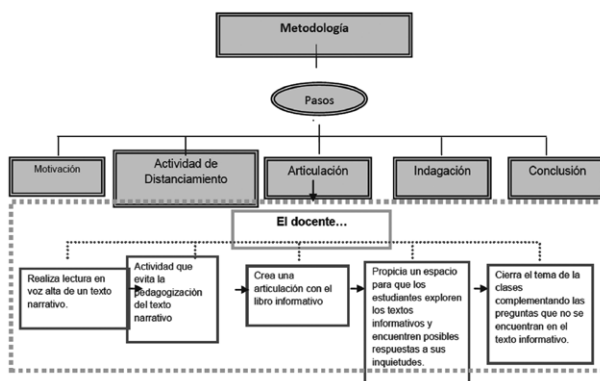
Metodología

Pasos

Motivación

Actividad de Distanciamiento

Articulación

Indagación

Conclusión

El docente…

Realiza lectura en voz alta de un texto narrativo.

Actividad que evita la pedagogización del texto narrativo

Crea una articulación con el libro informativo

Propicia un espacio para que los estudiantes exploren los textos informativos y encuentren posibles respuestas a sus inquietudes.

Cierra el tema de la clases complementando las preguntas que no se encuentran en el texto informativo.